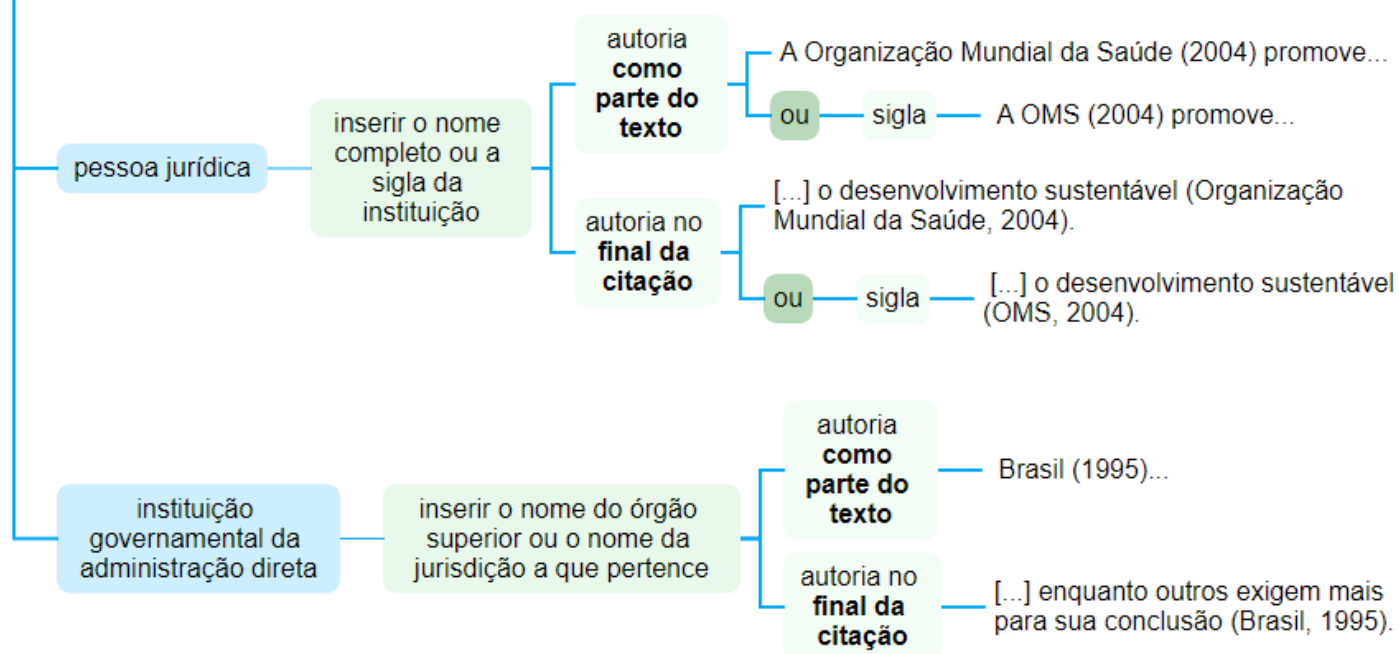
pessoa jurídica

inserir o nome completo ou a sigla da instituição

autoria **como parte do texto**

A Organização Mundial da Saúde (2004) promove...

ou

sigla

A OMS (2004) promove...

autoria no **final da citação**

[...] o desenvolvimento sustentável (Organização Mundial da Saúde, 2004).

ou

sigla

[...] o desenvolvimento sustentável (OMS, 2004).

instituição governamental da administração direta

inserir o nome do órgão superior ou o nome da jurisdição a que pertence

autoria **como parte do texto**

Brasil (1995)...

autoria no **final da citação**

[...] enquanto outros exigem mais para sua conclusão (Brasil, 1995).